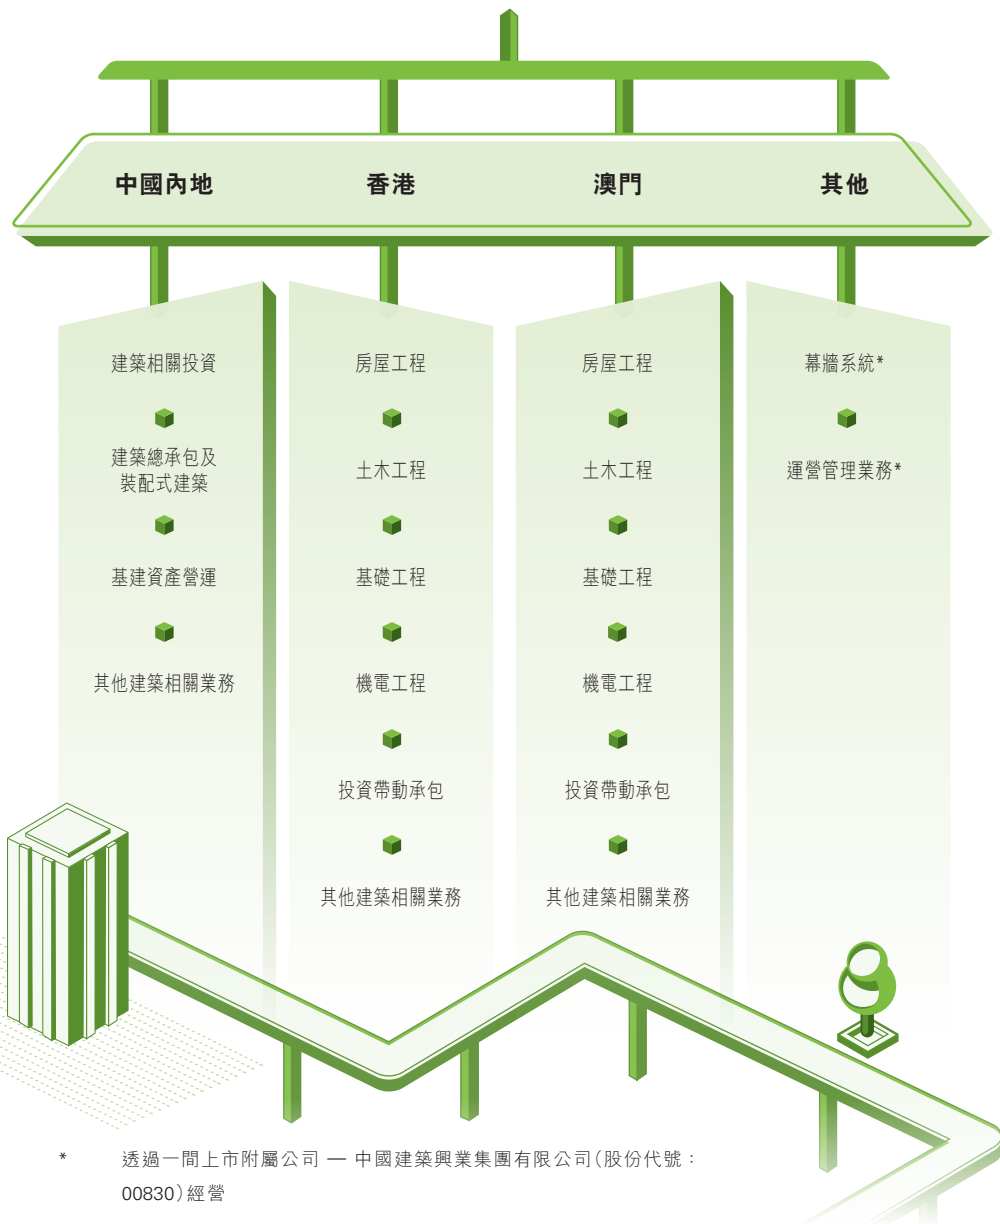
中國內地

香港

澳門

其他

建築相關投資

建築總承包及裝配式建築

基建資產營運

其他建築相關業務

房屋工程

土木工程

基礎工程

機電工程

投資帶動承包

其他建築相關業務

房屋工程

土木工程

基礎工程

機電工程

投資帶動承包

其他建築相關業務

幕牆系統*

運營管理業務*

* 透過一間上市附屬公司 — 中國建築興業集團有限公司(股份代號：00830)經營